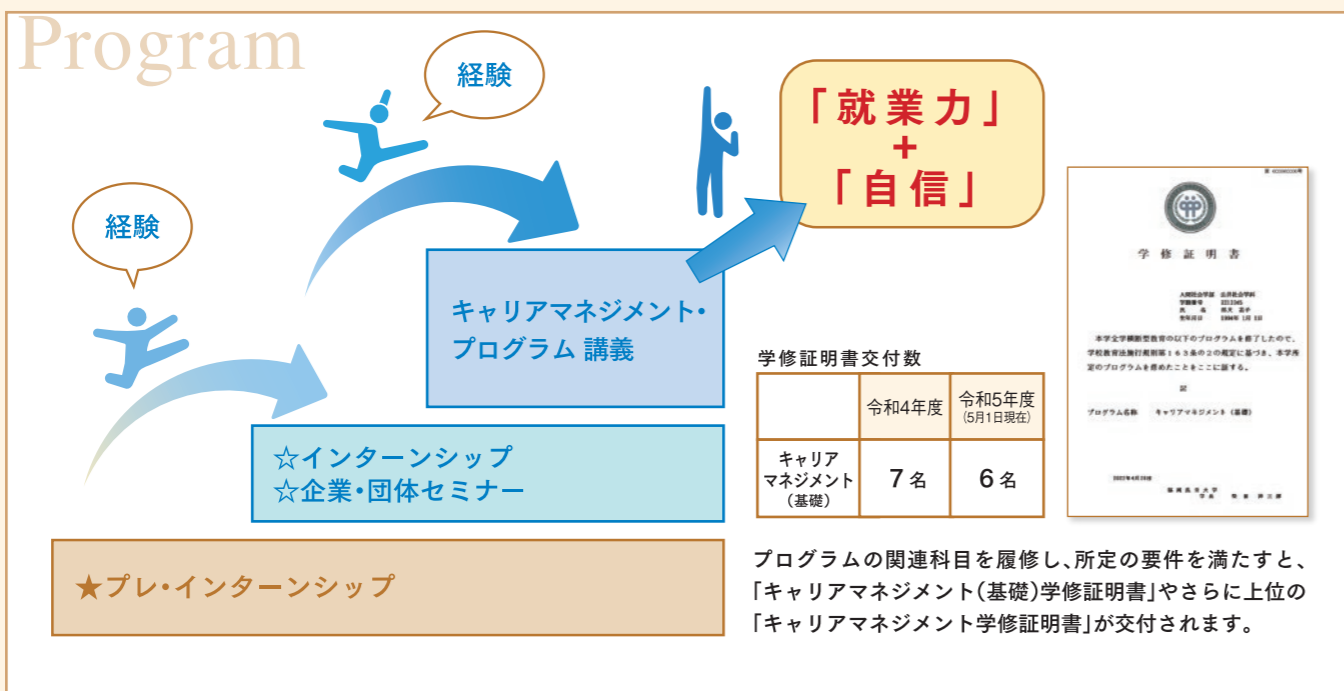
Program

経験

経験

「就業力」
+
「自信」

キャリアマネジメント・
プログラム 講義

☆インターンシップ
☆企業・団体セミナー

★プレ・インターンシップ

学修証明書交付数

| | 令和4年度 | 令和5年度 (5月1日現在) |
|---|---|---|
| キャリアマネジメント（基礎） | 7名 | 6名 |

学 修 証 明 書

本学全学横断型教育の以下のプログラムを修了したので、学校教育法施行規則第１６３条の２の規定に基づき、本学所定のプログラムを修めたことをここに証する。

記

プログラム名称　キャリアマネジメント（基礎）

プログラムの関連科目を履修し、所定の要件を満たすと、「キャリアマネジメント（基礎）学修証明書」やさらに上位の「キャリアマネジメント学修証明書」が交付されます。